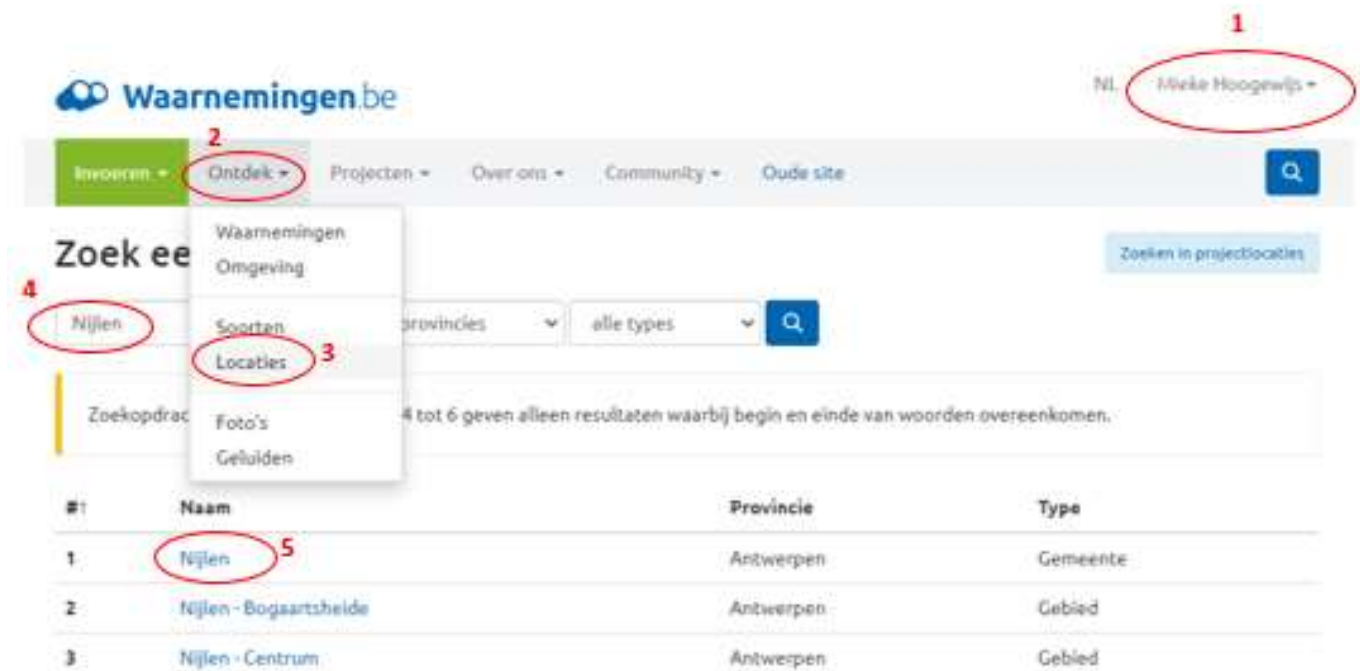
Waarnemingen.be

NL

1

Mieke Hoogewijs ▾

2

Invoeren ▾ Ontdek ▾ Projecten ▾ Over ons ▾ Community ▾ Oude site

Waarnemingen
Omgeving

Zoek ee

Zoeken in projectlocaties

4

Nijlen

Soorten

provincies

alle types

Locaties

3

Foto's
Geluiden

Zoekopdrac 4 tot 6 geven alleen resultaten waarbij begin en einde van woorden overeenkomen.

| #↑ | Naam | Provincie | Type |
|---|---|---|---|
| 1 | Nijlen 5 | Antwerpen | Gemeente |
| 2 | Nijlen - Bogaartsheide | Antwerpen | Gebied |
| 3 | Nijlen - Centrum | Antwerpen | Gebied |